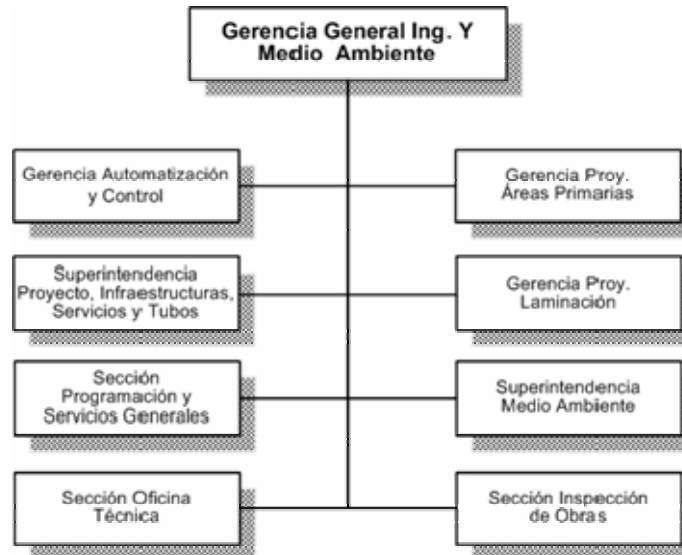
Gerencia General Ing. Y Medio Ambiente

Gerencia Automatización y Control

Gerencia Proy. Áreas Primarias

Superintendencia Proyecto, Infraestructuras, Servicios y Tubos

Gerencia Proy. Laminación

Sección Programación y Servicios Generales

Superintendencia Medio Ambiente

Sección Oficina Técnica

Sección Inspección de Obras